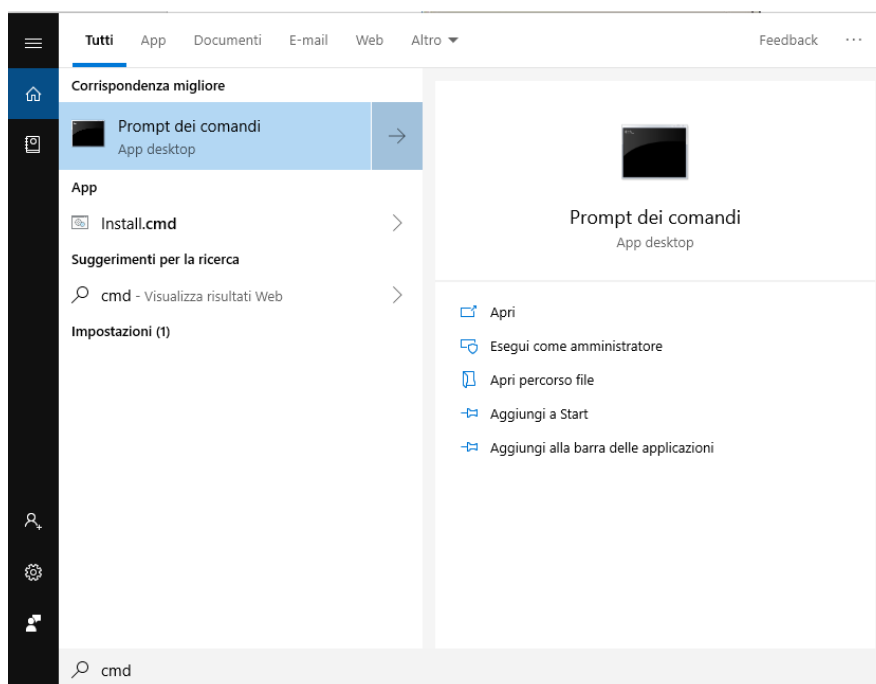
Tutti App Documenti E-mail Web Altro ▾ Feedback ···

Corrispondenza migliore

Prompt dei comandi
App desktop

App

Install.cmd

Suggerimenti per la ricerca

cmd - Visualizza risultati Web

Impostazioni (1)

Prompt dei comandi
App desktop

Apri

Esegui come amministratore

Apri percorso file

Aggiungi a Start

Aggiungi alla barra delle applicazioni

cmd